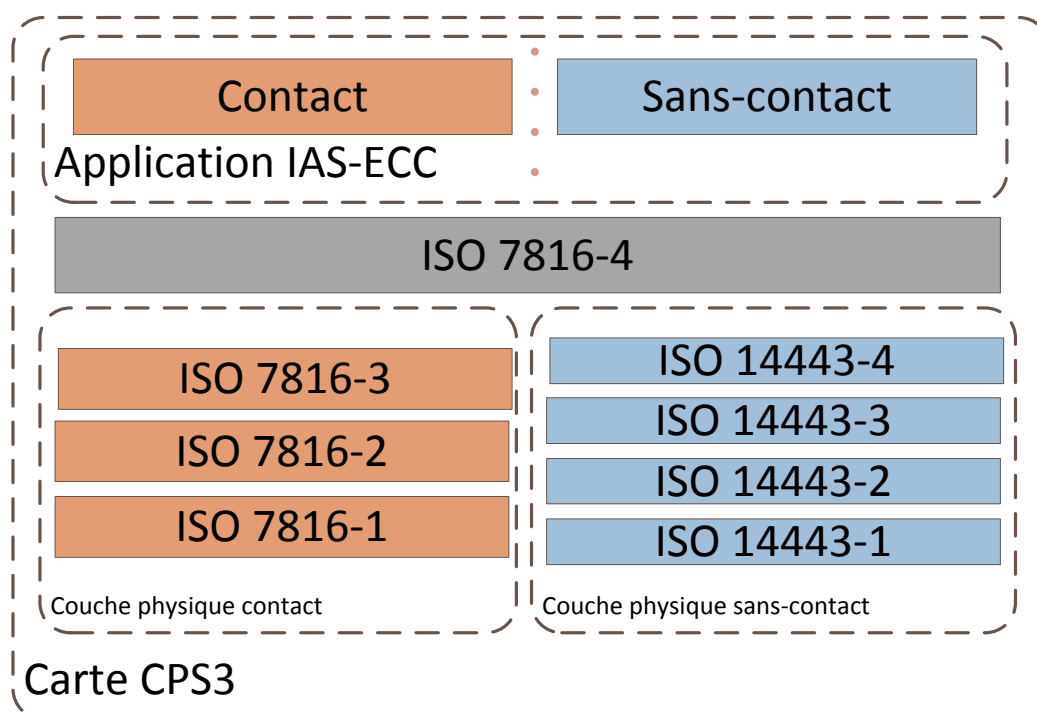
Contact

Sans-contact

Application IAS-ECC

ISO 7816-4

ISO 7816-3

ISO 7816-2

ISO 7816-1

Couche physique contact

ISO 14443-4

ISO 14443-3

ISO 14443-2

ISO 14443-1

Couche physique sans-contact

Carte CPS3